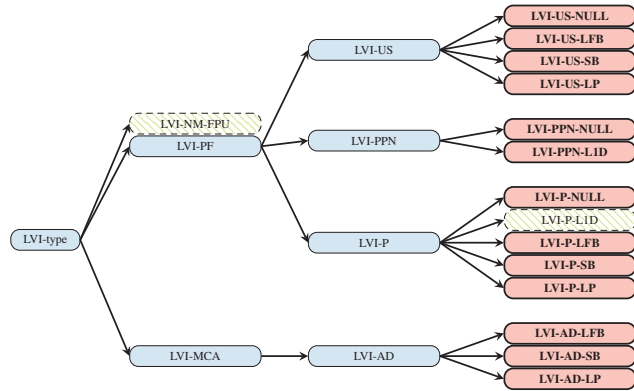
LVI-type

LVI-NM-FPU
LVI-PF
LVI-MCA

LVI-US
LVI-PPN
LVI-P
LVI-AD

LVI-US-NULL
LVI-US-LFB
LVI-US-SB
LVI-US-LP
LVI-PPN-NULL
LVI-PPN-L1D
LVI-P-NULL
LVI-P-L1D
LVI-P-LFB
LVI-P-SB
LVI-P-LP
LVI-AD-LFB
LVI-AD-SB
LVI-AD-LP